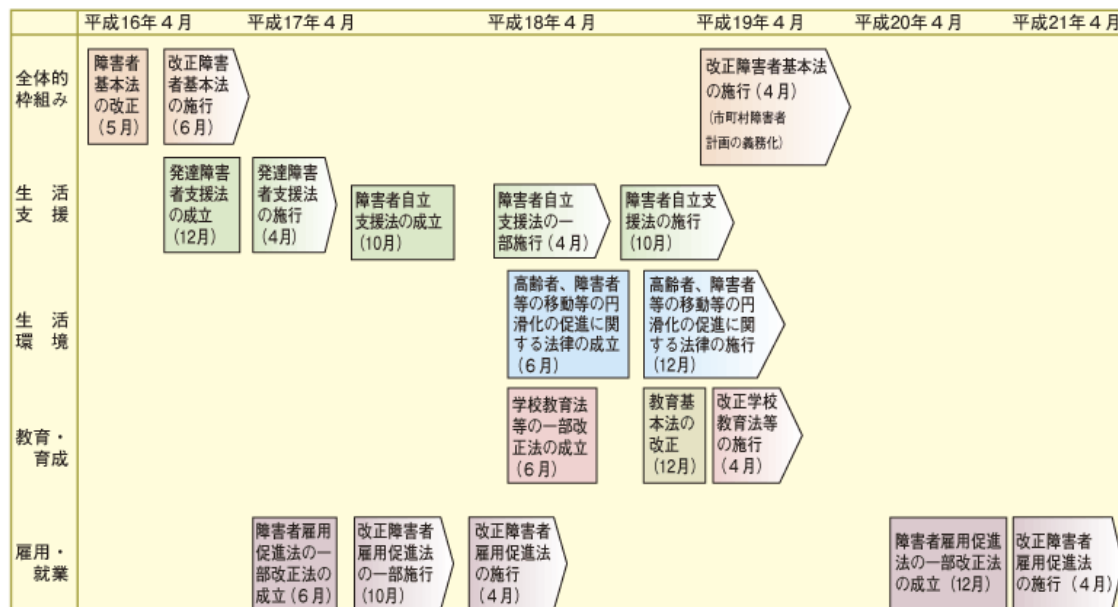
| | 平成16年4月 | 平成17年4月 | 平成18年4月 | 平成19年4月 | 平成20年4月 | 平成21年4月 |
|---|---|---|---|---|---|---|
| 全体的枠組み | 障害者基本法の改正（5月） 改正障害者基本法の施行（6月） | | | 改正障害者基本法の施行（4月）（市町村障害者計画の義務化） | | |
| 生活支援 | 発達障害者支援法の成立（12月） | 発達障害者支援法の施行（4月） 障害者自立支援法の成立（10月） | 障害者自立支援法の一部施行（4月） 障害者自立支援法の施行（10月） | | | |
| 生活環境 | | | 高齢者、障害者等の移動等の円滑化の促進に関する法律の成立（6月） 高齢者、障害者等の移動等の円滑化の促進に関する法律の施行（12月） | | | |
| 教育・育成 | | | 学校教育法等の一部改正法の成立（6月） 教育基本法の改正（12月） | 改正学校教育法等の施行（4月） | | |
| 雇用・就業 | | 障害者雇用促進法の一部改正法の成立（6月） 改正障害者雇用促進法の一部施行（10月） | 改正障害者雇用促進法の施行（4月） | | 障害者雇用促進法の一部改正法の成立（12月） | 改正障害者雇用促進法の施行（4月） |